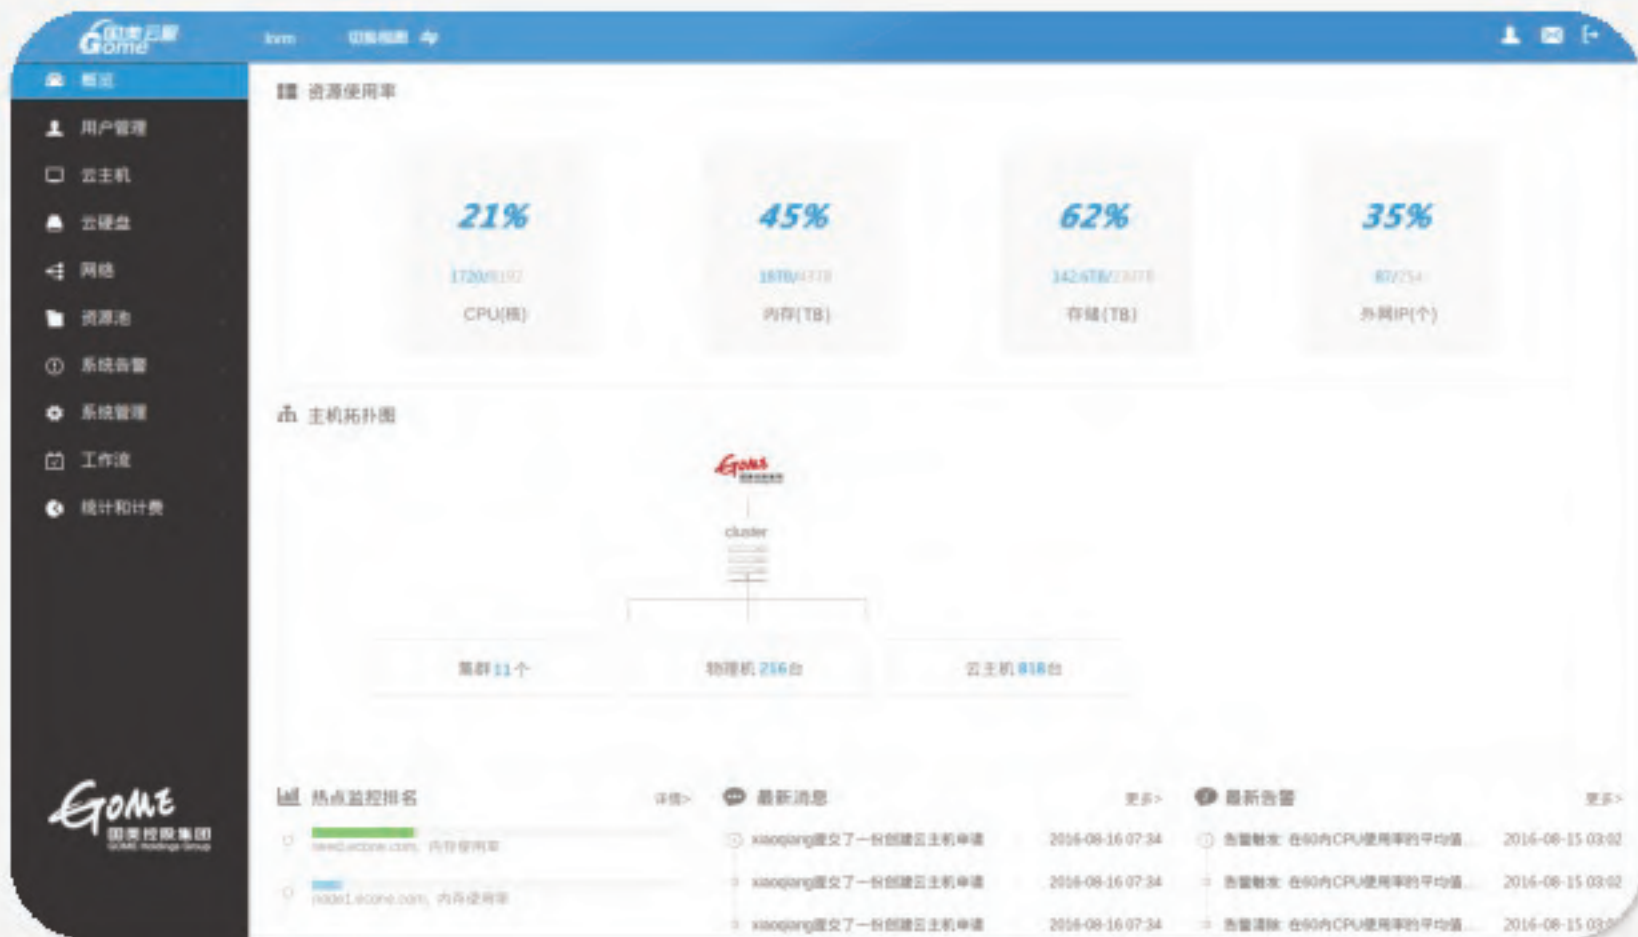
Gome 国美云服 kvm 切换视图

概览
用户管理
云主机
云硬盘
网络
资源池
系统告警
系统管理
工作流
统计和计费

GOME 国美控股集团 GOME Holdings Group

资源使用率

21%
1720/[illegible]
CPU(核)

45%
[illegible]
内存(TB)

62%
142.6TB/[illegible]
存储(TB)

35%
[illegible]
外网IP(个)

主机拓扑图

Gome
cluster

集群 11 个
物理机 216台
云主机 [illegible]台

热点监控排名
详情>
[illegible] 内存使用率
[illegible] 内存使用率

最新消息
更多>
xiaoqiang提交了一份创建云主机申请 2016-08-16 07:34
xiaoqiang提交了一份创建云主机申请 2016-08-16 07:34
xiaoqiang提交了一份创建云主机申请 2016-08-16 07:34

最新告警
更多>
告警触发 在60内CPU使用率的平均值... 2016-08-15 03:02
告警触发 在60内CPU使用率的平均值... 2016-08-15 03:02
告警清除 在60内CPU使用率的平均值... 2016-08-15 03:0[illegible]